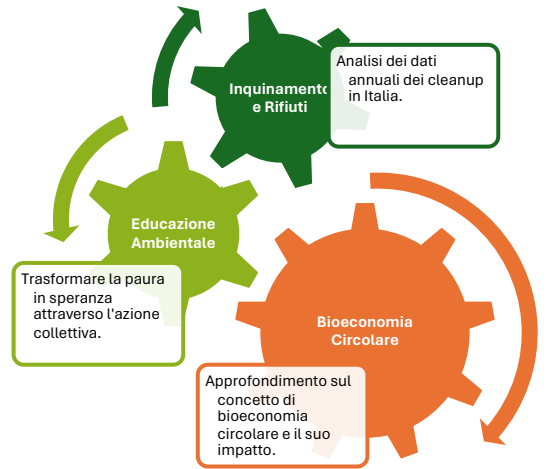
Inquinamento e Rifiuti

Analisi dei dati annuali dei cleanup in Italia.

Educazione Ambientale

Trasformare la paura in speranza attraverso l'azione collettiva.

Bioeconomia Circolare

Approfondimento sul concetto di bioeconomia circolare e il suo impatto.